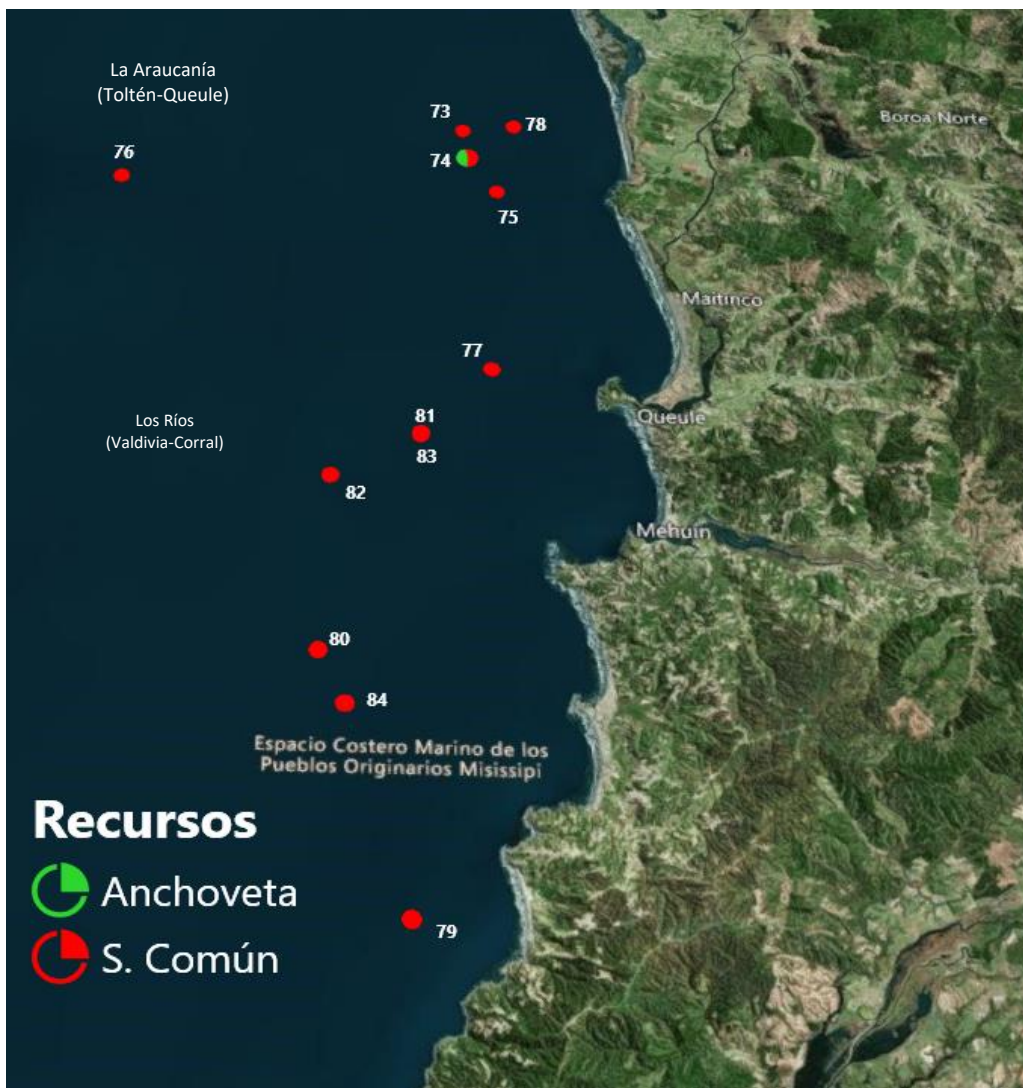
La Araucanía
(Toltén-Queule)

73
78
Boroa Norte
76
74
75

Maitinco

77

Los Ríos
(Valdivia-Corral)
81
Queule
83
82

Mehuin

80
84

Espacio Costero Marino de los Pueblos Originarios Misissipi

Recursos
Anchoveta
S. Común

79